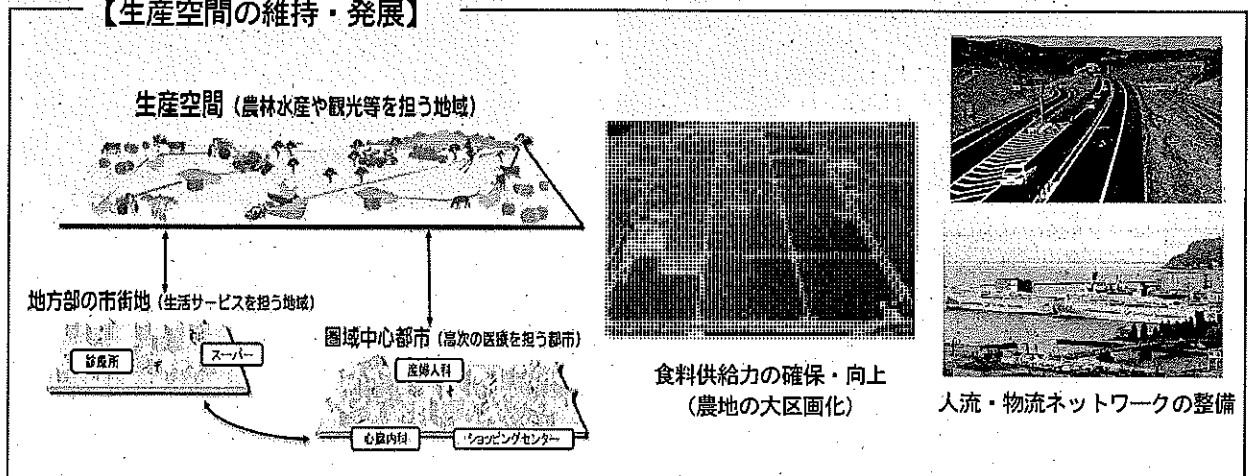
【生産空間の維持・発展】

生産空間（農林水産や観光等を担う地域）

地方部の市街地（生活サービスを担う地域）

診療所

スーパー

圏域中心都市（高次の医療を担う都市）

産婦人科

心臓内科

ショッピングセンター

食料供給力の確保・向上
（農地の大区画化）

人流・物流ネットワークの整備